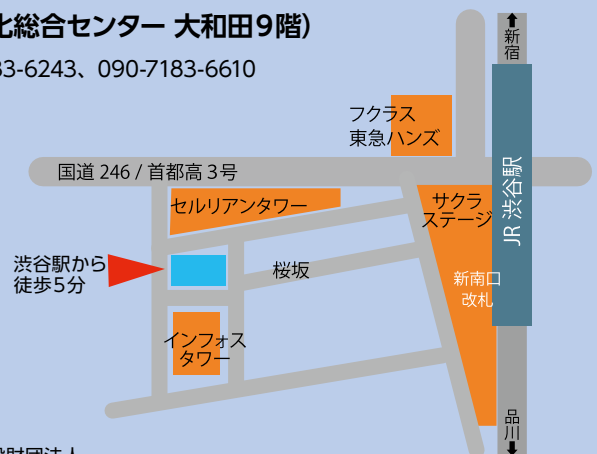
化総合センター 大和田9階）
33-6243、090-7183-6610

新宿

フクラス
東急ハンズ

国道 246 / 首都高 3 号

JR 渋谷駅

セルリアンタワー

サクラステージ

渋谷駅から
徒歩5分

桜坂

新南口
改札

インフォス
タワー

品川

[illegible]財団法人